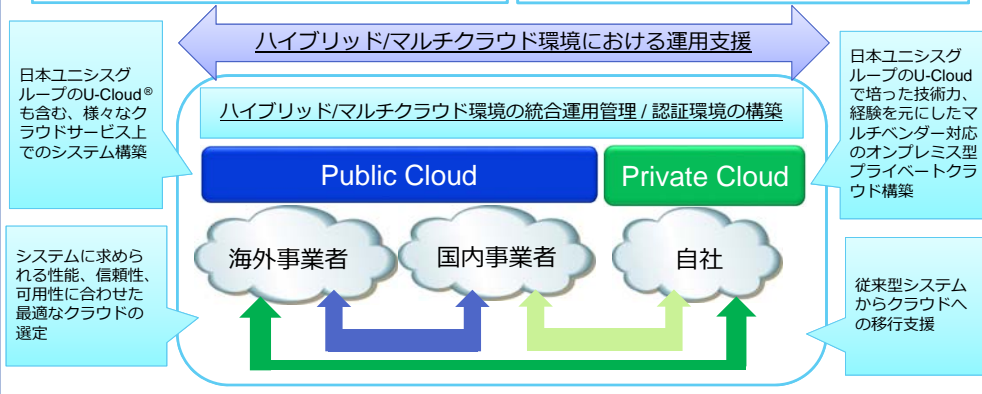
ハイブリッド/マルチクラウド環境における運用支援

日本ユニシスグループのU-Cloud®も含む、様々なクラウドサービス上でのシステム構築

ハイブリッド/マルチクラウド環境の統合運用管理 / 認証環境の構築

Public Cloud

Private Cloud

日本ユニシスグループのU-Cloudで培った技術力、経験を元にしたマルチベンダー対応のオンプレミス型プライベートクラウド構築

システムに求められる性能、信頼性、可用性に合わせた最適なクラウドの選定

海外事業者

国内事業者

自社

従来型システムからクラウドへの移行支援